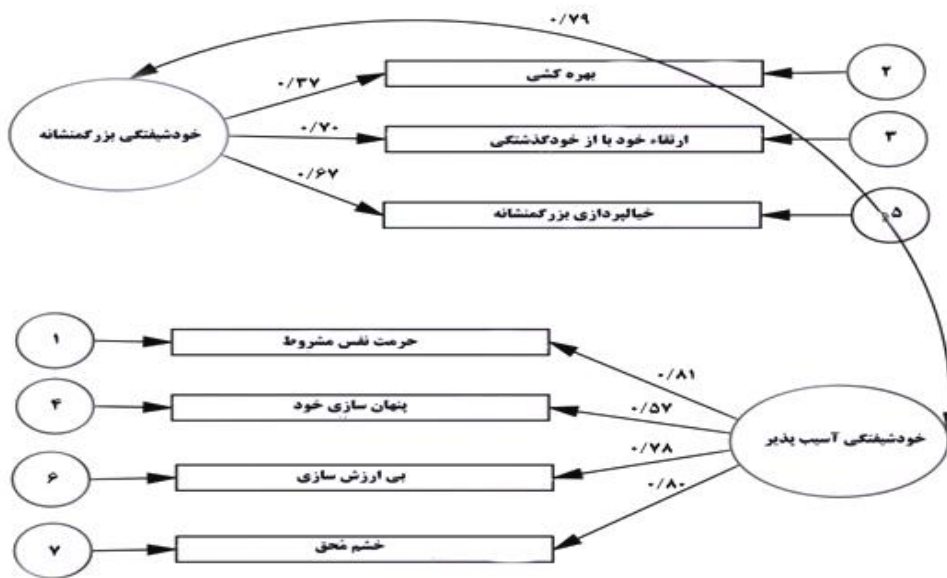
۰/۷۹

خودشیفتگی بزرگمنشانه

۰/۳۷
بهره کشی
۲

۰/۷۰
ارتقاء خود یا از خودگذشتگی
۳

۰/۶۷
خیالپردازی بزرگمنشانه
۵

۱
حرمت نفس مشروط
۰/۸۱

۴
پنهان سازی خود
۰/۵۷

۶
بی ارزش سازی
۰/۷۸

۷
خشم محق
۰/۸۰

خودشیفتگی آسیب پذیر